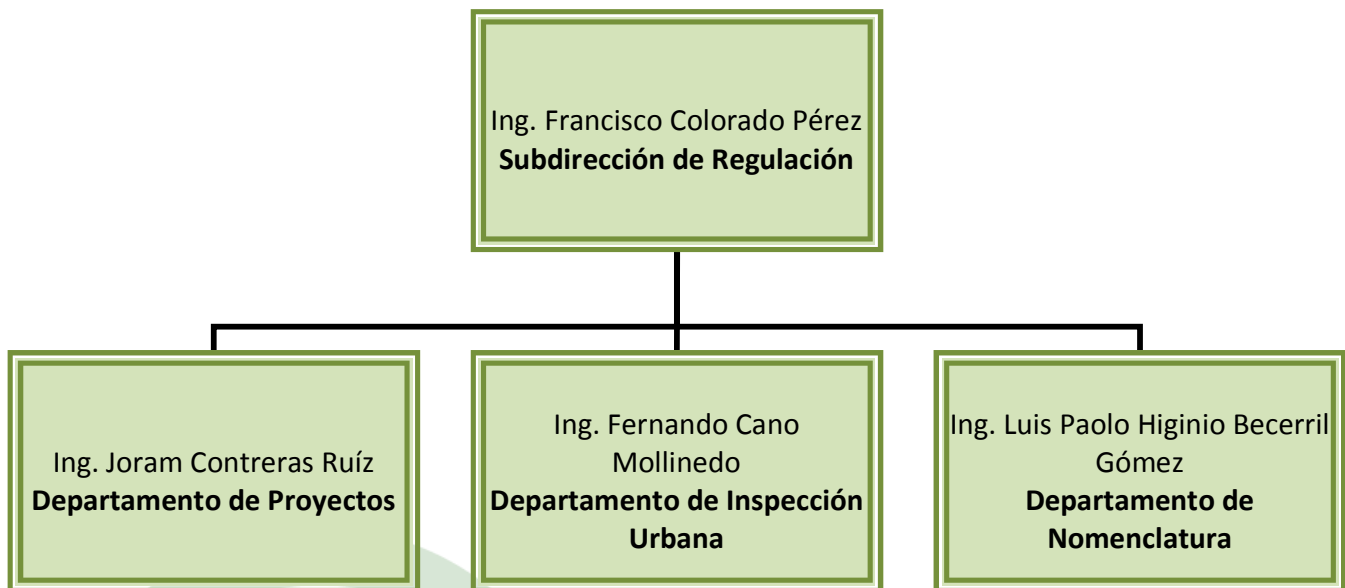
Ing. Francisco Colorado Pérez
**Subdirección de Regulación**

Ing. Joram Contreras Ruíz
**Departamento de Proyectos**

Ing. Fernando Cano Mollinedo
**Departamento de Inspección Urbana**

Ing. Luis Paolo Higinio Becerril Gómez
**Departamento de Nomenclatura**